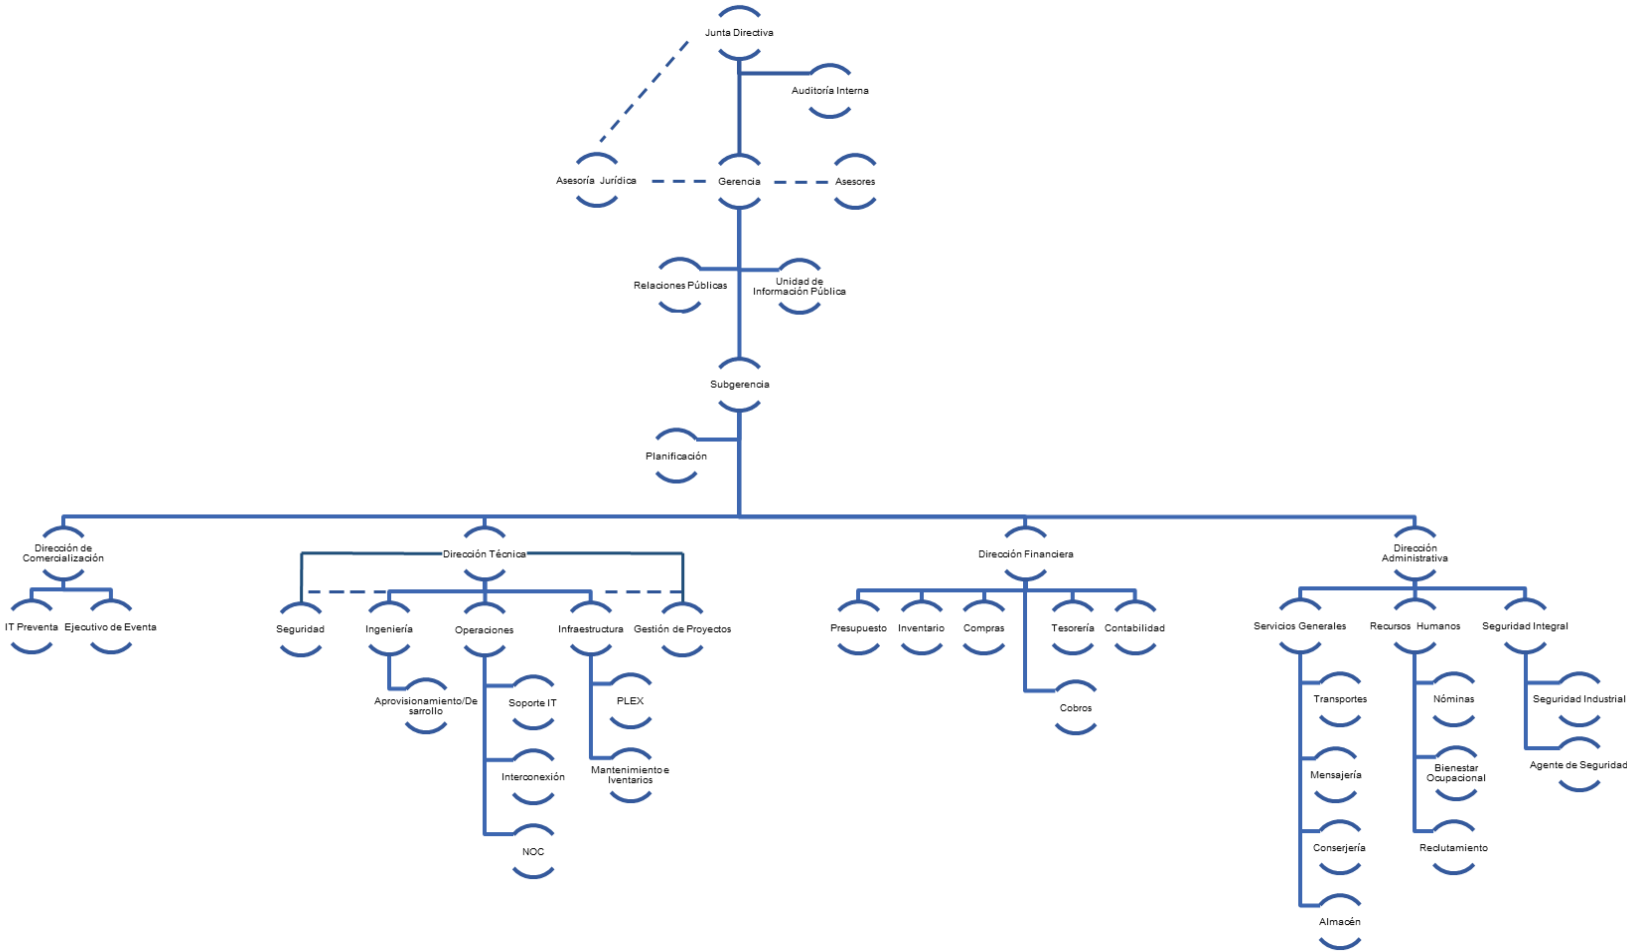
Junta Directiva

Auditoría Interna

Asesoría Jurídica

Gerencia

Asesores

Relaciones Públicas

Unidad de Información Pública

Subgerencia

Planificación

Dirección de Comercialización

IT Preventa

Ejecutivo de Eventa

Dirección Técnica

Seguridad

Ingeniería

Aprovisionamiento/Desarrollo

Operaciones

Soporte IT

Interconexión

NOC

Infraestructura

PLEX

Mantenimiento e Iventarios

Gestión de Proyectos

Dirección Financiera

Presupuesto

Inventario

Compras

Tesorería

Contabilidad

Cobros

Dirección Administrativa

Servicios Generales

Transportes

Mensajería

Conserjería

Almacén

Recursos Humanos

Nóminas

Bienestar Ocupacional

Reclutamiento

Seguridad Integral

Seguridad Industrial

Agente de Seguridad